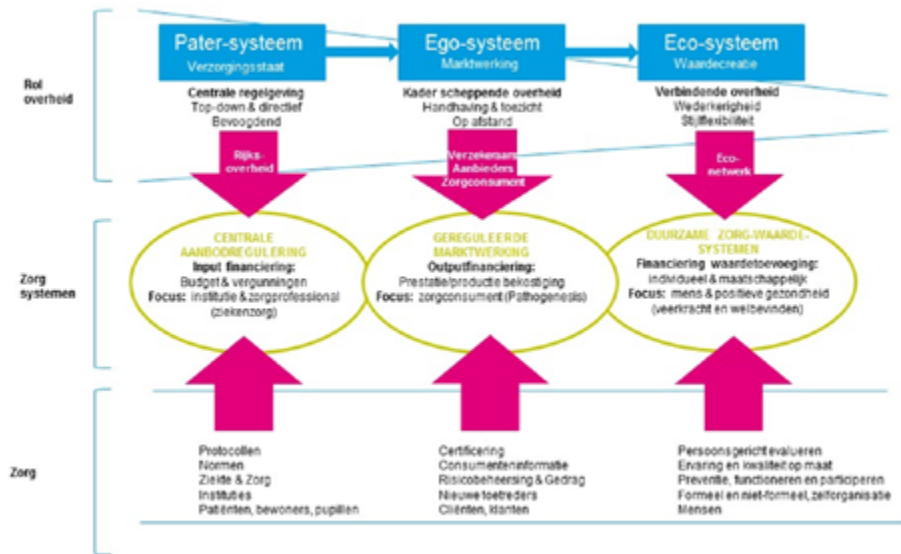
Rol overheid

Pater-systeem
Verzorgingsstaat

Ego-systeem
Marktwerking

Eco-systeem
Waardecreatie

Centrale regelgeving
Top-down & directief
Bevoogdend

Kader scheppende overheid
Handhaving & toezicht
Op afstand

Verbindende overheid
Wederkerigheid
Stijlflexibiliteit

Rijks-overheid

Verzekeraars
Aanbieders
Zorgconsument

Eco-netwerk

Zorg systemen

CENTRALE AANBODREGULERING
Input financiering:
Budget & vergunningen
Focus: institutie & zorgprofessional (ziekenzorg)

GEREGULEERDE MARKTWERKING
Outputfinanciering:
Prestatie/productie bekostiging
Focus: zorgconsument (Pathogenesis)

DUURZAME ZORG-WAARDE-SYSTEMEN
Financiering waardetoevoeging:
individueel & maatschappelijk
Focus: mens & positieve gezondheid (veerkracht en welbevinden)

Zorg

Protocollen
Normen
Ziekte & Zorg
Instituties
Patiënten, bewoners, pupillen

Certificering
Consumenteninformatie
Risicobeheersing & Gedrag
Nieuwe toetreders
Cliënten, klanten

Persoonsgericht evalueren
Ervaring en kwaliteit op maat
Preventie, functioneren en participeren
Formeel en niet-formeel, zelforganisatie
Mensen